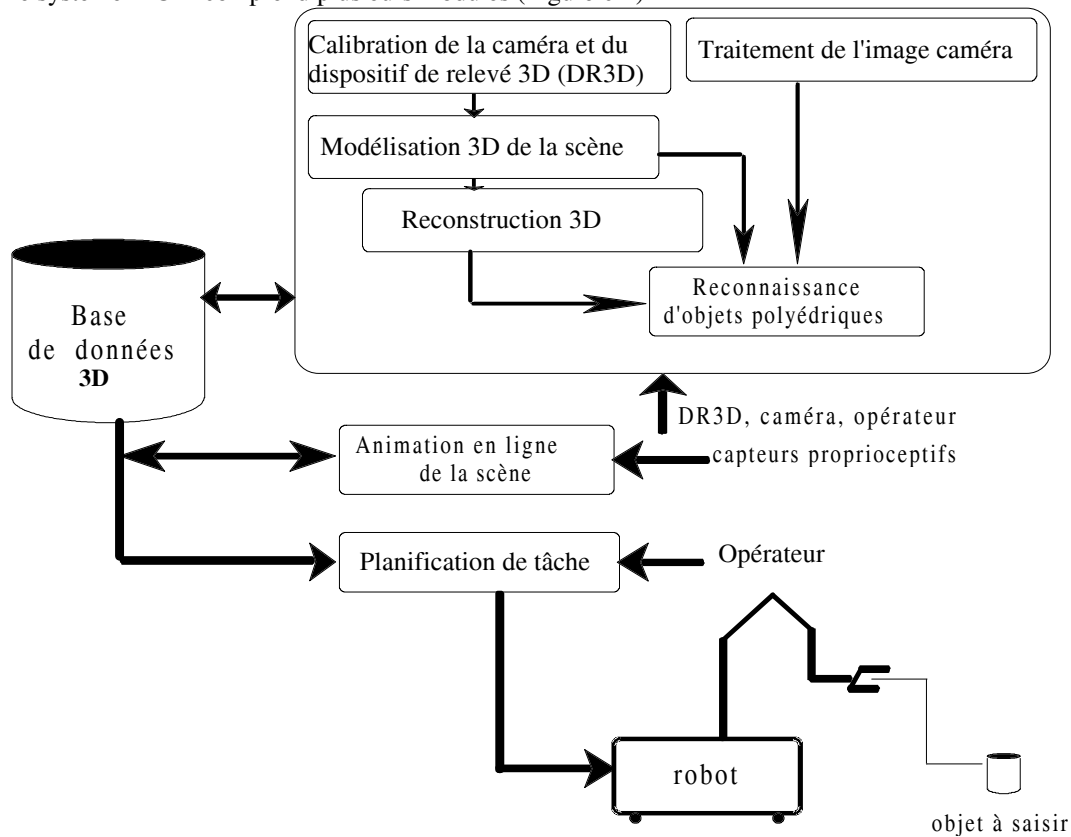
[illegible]

Calibration de la caméra et du dispositif de relevé 3D (DR3D)

Traitement de l'image caméra

Modélisation 3D de la scène

Reconstruction 3D

Reconnaissance d'objets polyédriques

Base de données 3D

DR3D, caméra, opérateur

capteurs proprioceptifs

Animation en ligne de la scène

Planification de tâche

Opérateur

robot

objet à saisir